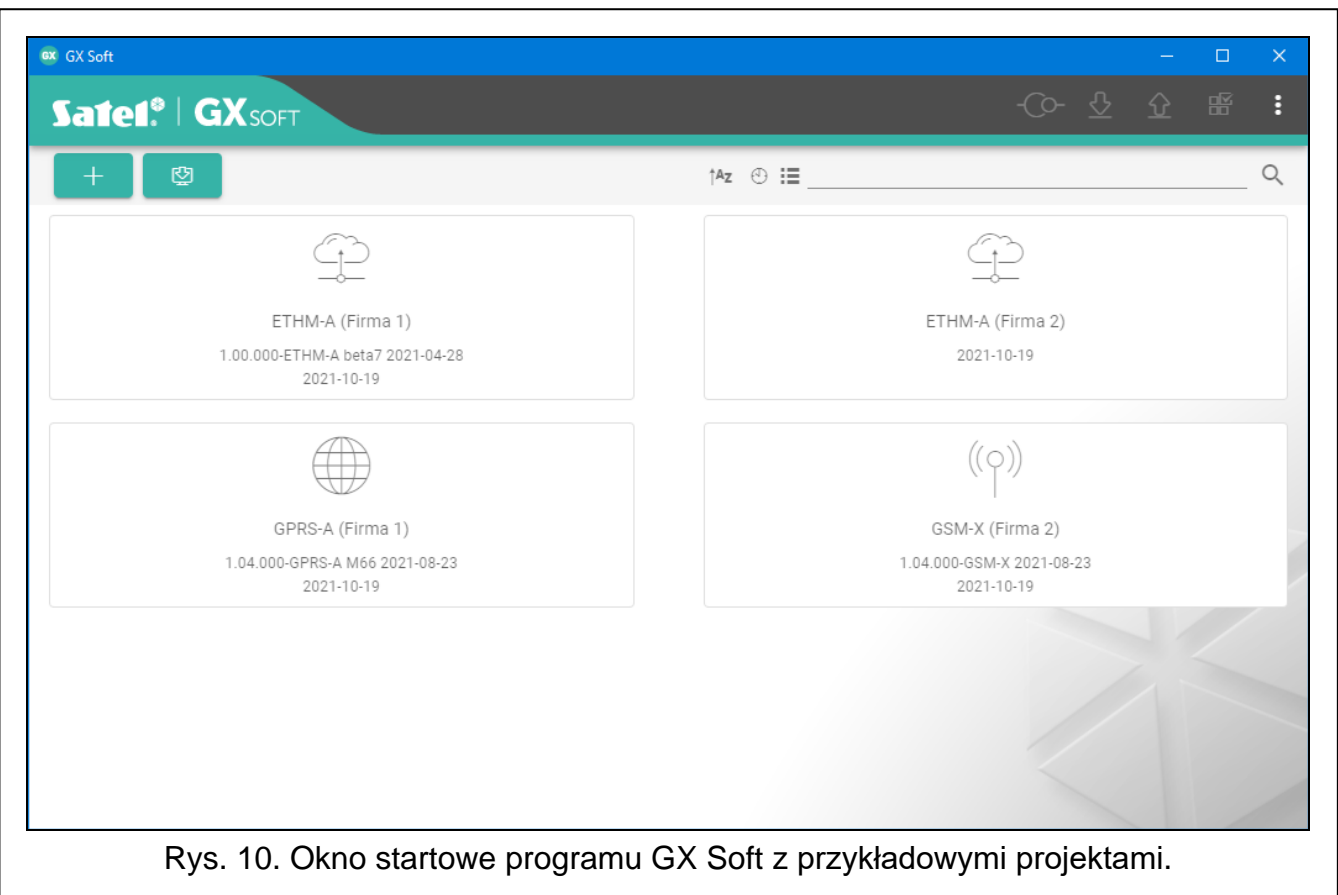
GX Soft

Satel | GXSOFT

+

↑Az

ETHM-A (Firma 1)

1.00.000-ETHM-A beta7 2021-04-28

2021-10-19

ETHM-A (Firma 2)

2021-10-19

GPRS-A (Firma 1)

1.04.000-GPRS-A M66 2021-08-23

2021-10-19

GSM-X (Firma 2)

1.04.000-GSM-X 2021-08-23

2021-10-19

Rys. 10. Okno startowe programu GX Soft z przykładowymi projektami.